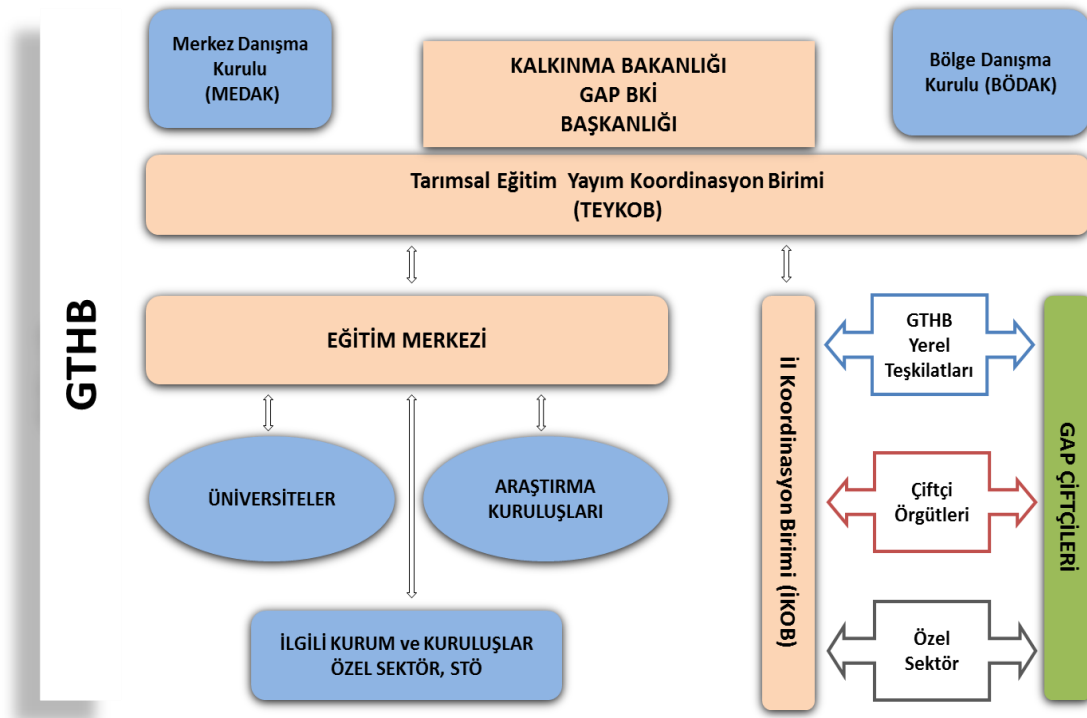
GTHB

Merkez Danışma Kurulu (MEDAK)

KALKINMA BAKANLIĞI GAP BKİ BAŞKANLIĞI

Bölge Danışma Kurulu (BÖDAK)

Tarımsal Eğitim Yayım Koordinasyon Birimi (TEYKOB)

EĞİTİM MERKEZİ

ÜNİVERSİTELER

ARAŞTIRMA KURULUŞLARI

İLGİLİ KURUM ve KURULUŞLAR ÖZEL SEKTÖR, STÖ

İl Koordinasyon Birimi (İKOB)

GTHB Yerel Teşkilatları

Çiftçi Örgütleri

Özel Sektör

GAP ÇİFTÇİLERİ